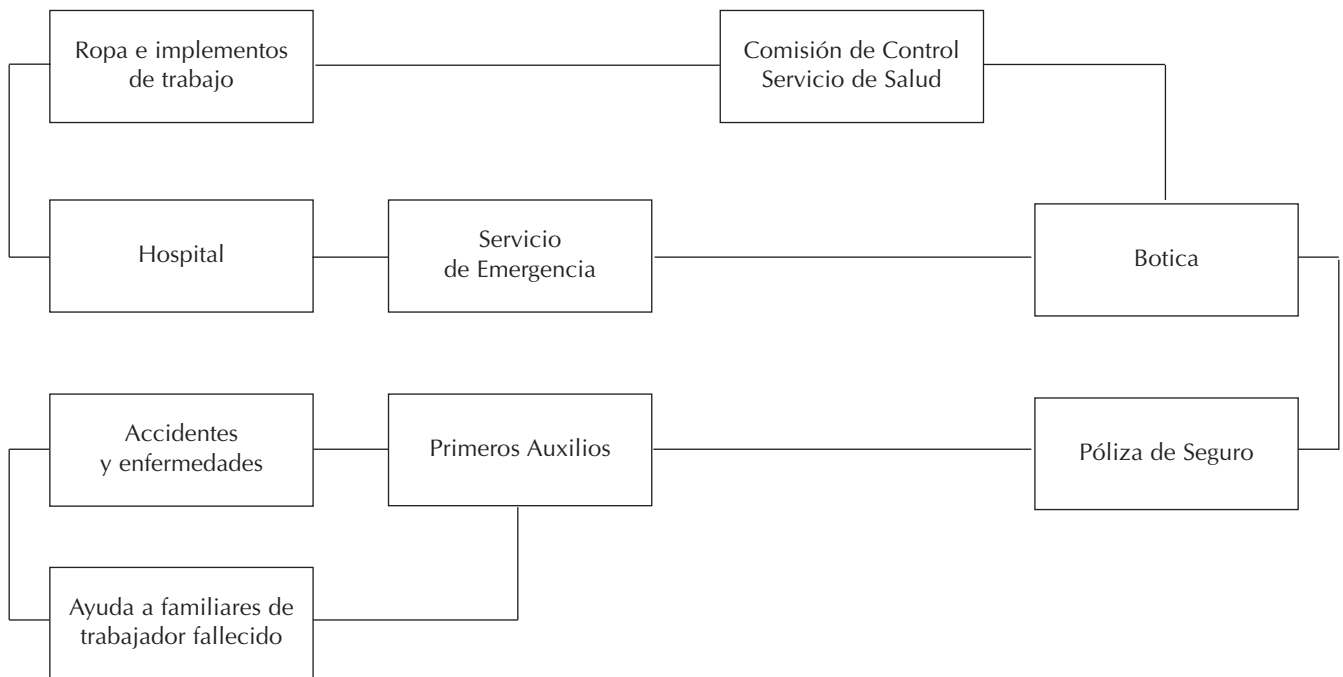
Ropa e implementos de trabajo

Comisión de Control Servicio de Salud

Hospital

Servicio de Emergencia

Botica

Accidentes y enfermedades

Primeros Auxilios

Póliza de Seguro

Ayuda a familiares de trabajador fallecido